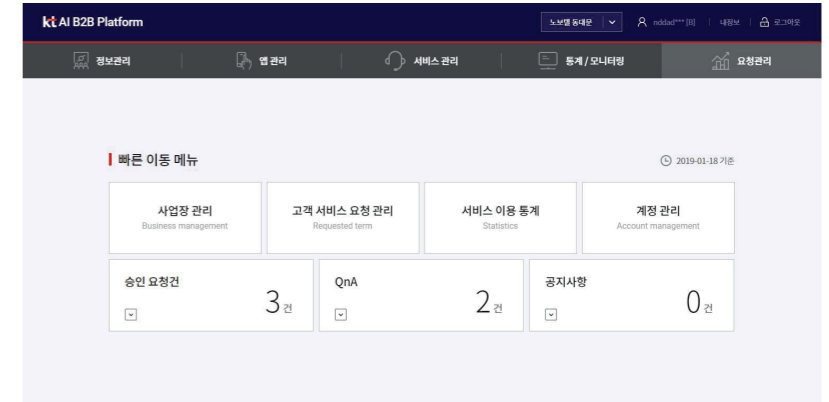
kt AI B2B Platform

노보텔 동대문 | nddad*** [B] | 내정보 | 로그아웃

정보관리 | 앱 관리 | 서비스 관리 | 통계 / 모니터링 | 요청관리

빠른 이동 메뉴

2019-01-18 기준

| 사업장 관리 Business management | 고객 서비스 요청 관리 Requested term | 서비스 이용 통계 Statistics | 계정 관리 Account management |
|---|---|---|---|

승인 요청건 3건

QnA 2건

공지사항 0건